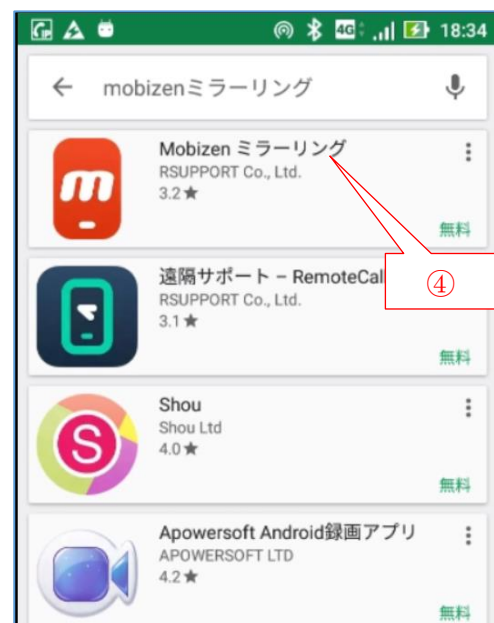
4G 18:34

mobizenミラーリング

Mobizen ミラーリング
RSUPPORT Co., Ltd.
3.2★
無料

④

遠隔サポート – RemoteCal
RSUPPORT Co., Ltd.
3.1★
無料

Shou
Shou Ltd
4.0★
無料

Apowersoft Android録画アプリ
APOWERSOFT LTD
4.2★
無料